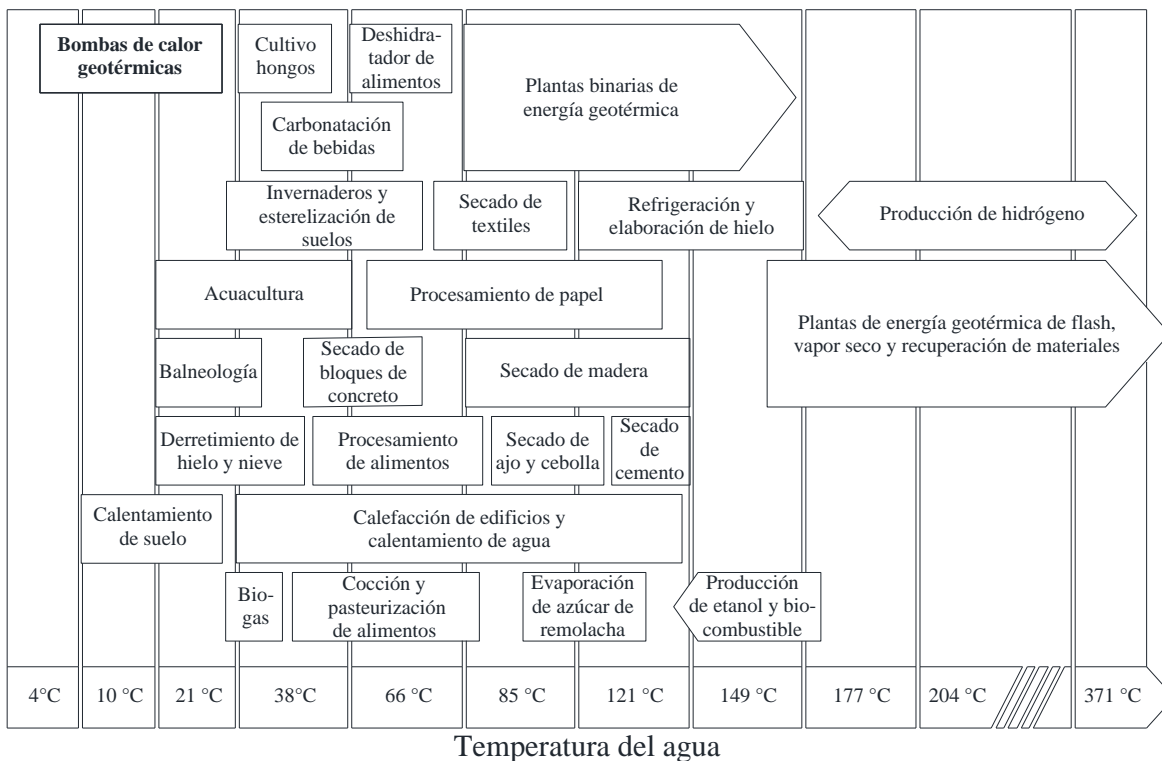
Bombas de calor geotérmicas

Cultivo hongos

Deshidratador de alimentos

Plantas binarias de energía geotérmica

Carbonatación de bebidas

Invernaderos y esterelización de suelos

Secado de textiles

Refrigeración y elaboración de hielo

Producción de hidrógeno

Acuacultura

Procesamiento de papel

Plantas de energía geotérmica de flash, vapor seco y recuperación de materiales

Balneología

Secado de bloques de concreto

Secado de madera

Derretimiento de hielo y nieve

Procesamiento de alimentos

Secado de ajo y cebolla

Secado de cemento

Calentamiento de suelo

Calefacción de edificios y calentamiento de agua

Biogas

Cocción y pasteurización de alimentos

Evaporación de azúcar de remolacha

Producción de etanol y biocombustible

| 4°C | 10 °C | 21 °C | 38°C | 66 °C | 85 °C | 121 °C | 149 °C | 177 °C | 204 °C | 371 °C |
|---|---|---|---|---|---|---|---|---|---|---|

Temperatura del agua